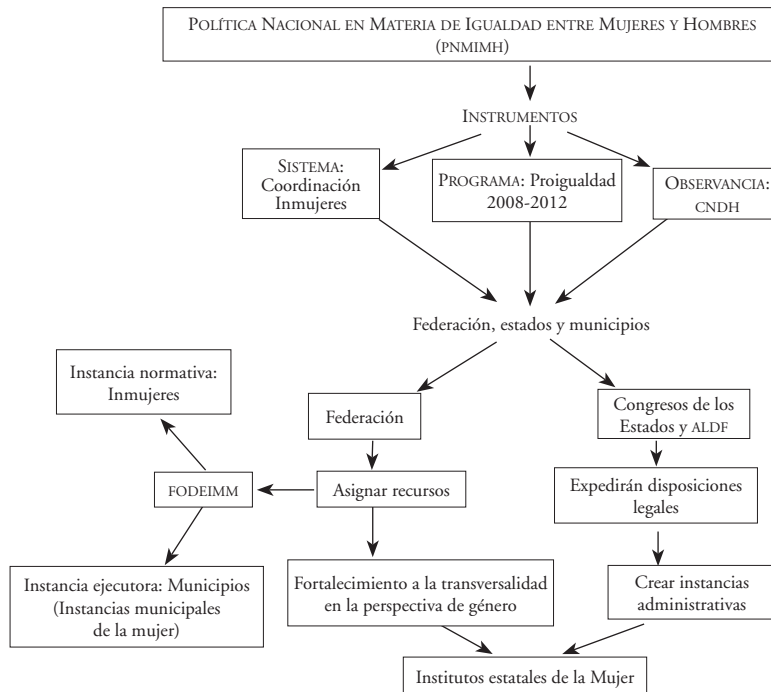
POLÍTICA NACIONAL EN MATERIA DE IGUALDAD ENTRE MUJERES Y HOMBRES (PNMIMH)

INSTRUMENTOS

SISTEMA: Coordinación Inmujeres

PROGRAMA: Proigualdad 2008-2012

OBSERVANCIA: CNDH

Federación, estados y municipios

Instancia normativa: Inmujeres

Federación

Congresos de los Estados y ALDF

FODEIMM

Asignar recursos

Expedirán disposiciones legales

Instancia ejecutora: Municipios (Instancias municipales de la mujer)

Fortalecimiento a la transversalidad en la perspectiva de género

Crear instancias administrativas

Institutos estatales de la Mujer